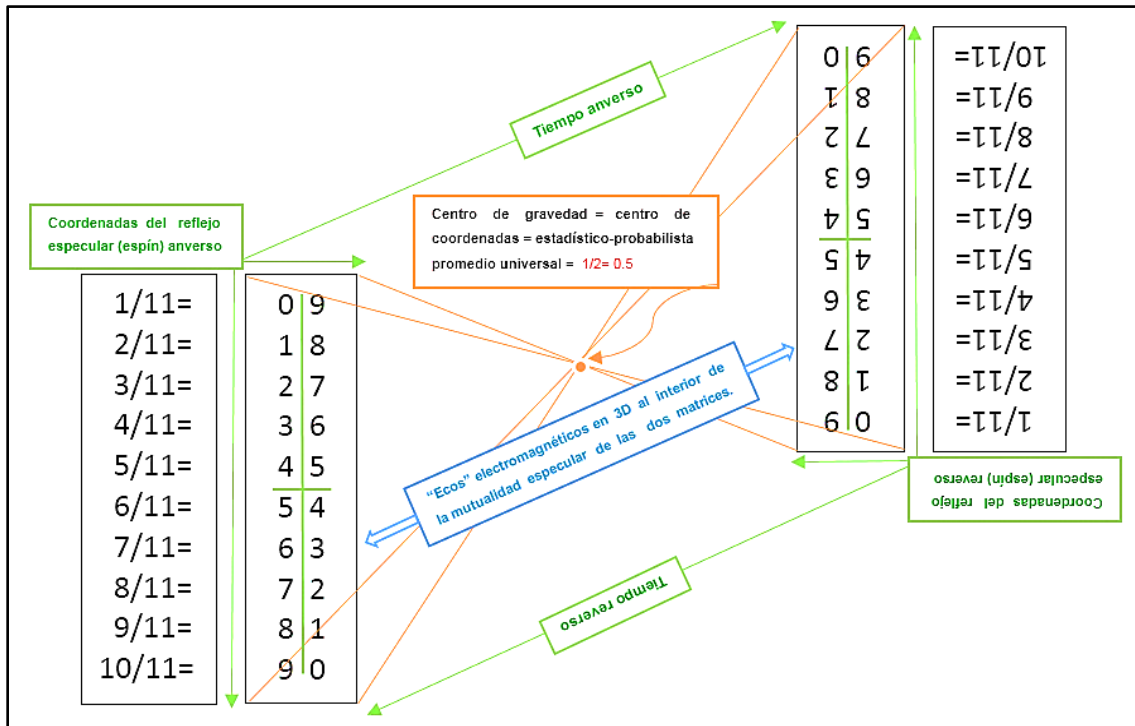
Tiempo anverso

Coordenadas del reflejo especular (espín) anverso

Centro de gravedad = centro de coordenadas = estadístico-probabilista promedio universal = 1/2= 0.5

| 1/11= | 0 | 9 |
|---|---|---|
| 2/11= | 1 | 8 |
| 3/11= | 2 | 7 |
| 4/11= | 3 | 6 |
| 5/11= | 4 | 5 |
| 6/11= | 5 | 4 |
| 7/11= | 6 | 3 |
| 8/11= | 7 | 2 |
| 9/11= | 8 | 1 |
| 10/11= | 9 | 0 |

"Ecos" electromagnéticos en 3D al interior de la mutualidad especular de las dos matrices.

| 6 | 0 | =11/01 |
|---|---|---|
| 8 | 1 | =11/6 |
| 7 | 2 | =11/8 |
| 6 | 3 | =11/7 |
| 5 | 4 | =11/6 |
| 4 | 5 | =11/5 |
| 3 | 6 | =11/4 |
| 2 | 7 | =11/3 |
| 1 | 8 | =11/2 |
| 0 | 6 | =11/1 |

Coordenadas del reflejo especular (espín) reverso

Tiempo reverso